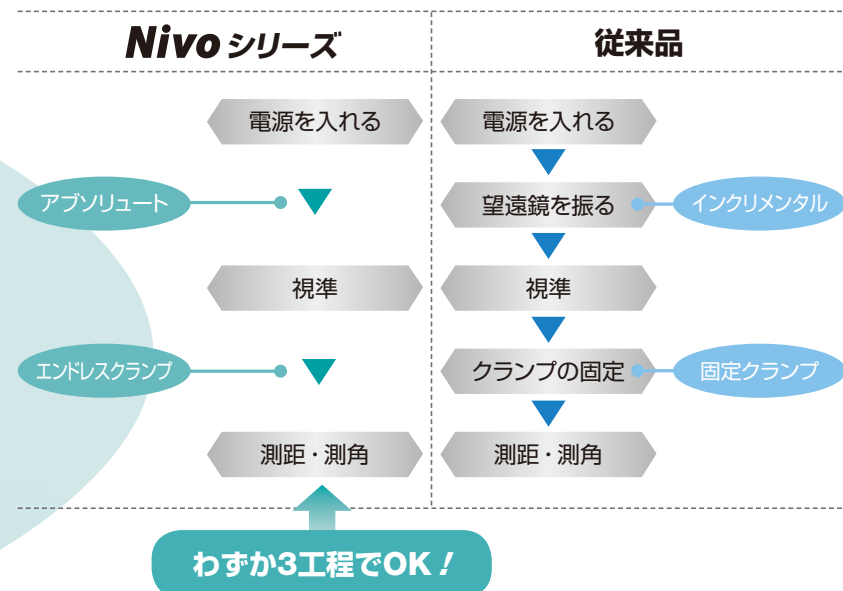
| Nivo シリーズ | 従来品 |
|---|---|
| 電源を入れる | 電源を入れる |
| アブソリュート | 望遠鏡を振る　インクリメンタル |
| 視準 | 視準 |
| エンドレスクランプ | クランプの固定　固定クランプ |
| 測距・測角 | 測距・測角 |

わずか3工程でOK！